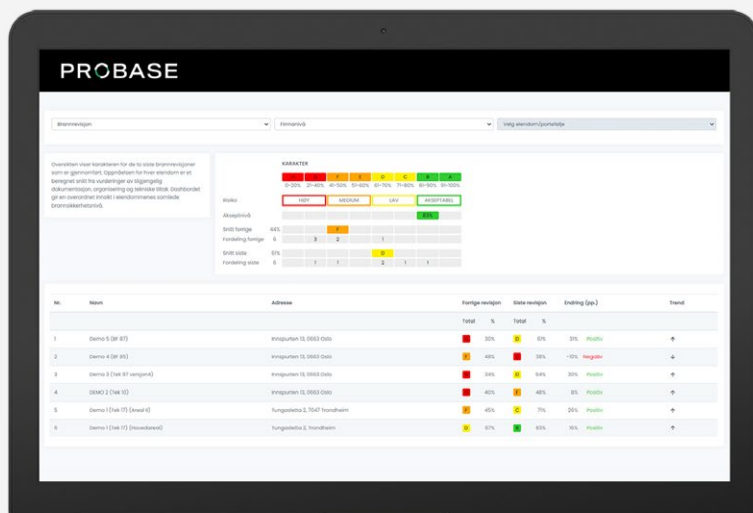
PROBASE

Brannrevisjon | Firmanivå | Velg eiendom/portefølje

Oversikten viser karakteren for de to siste brannrevisjoner som er gjennomført. Oppdelsen for hver eiendom er et beregnet snitt fra vurderinger av tilgjengelig dokumentasjon, organisering og tekniske tiltak. Dashbordet gir en overordnet innblikk i eiendommenes samlede brannsikkerhetsnivå.

KARAKTER

| | | G | F | E | D | C | B | A |
|---|---|---|---|---|---|---|---|---|
| | | 0–20% | 21–40% | 41–50% | 51–60% | 61–70% | 71–80% | 81–90% | 91–100% |
| Risiko | | HØY | | MEDIUM | | LAV | | AKSEPTABEL | |
| Akseptnivå | | | | | | | 85% | |
| Snitt forrige | 44% | | | F | | | | |
| Fordeling forrige | 6 | | 3 | 2 | | 1 | | |
| Snitt siste | 61% | | | | D | | | |
| Fordeling siste | 6 | | 1 | 1 | | 2 | 1 | 1 |

| Nr. | Navn | Adresse | Forrige revisjon Total | % | Siste revisjon Total | % | Endring (pp.) | | Trend |
|---|---|---|---|---|---|---|---|---|---|
| 1 | Demo 5 (BF 87) | Innspurten 13, 0663 Oslo | G | 20% | D | 51% | 31% | Positiv | ↑ |
| 2 | Demo 4 (BF 85) | Innspurten 13, 0663 Oslo | F | 49% | G | 38% | -10% | Negativ | ↓ |
| 3 | Demo 3 (Tek 97 versjon1) | Innspurten 13, 0663 Oslo | G | 34% | D | 64% | 30% | Positiv | ↑ |
| 4 | DEMO 2 (Tek 10) | Innspurten 13, 0663 Oslo | G | 20% | F | 46% | 26% | Positiv | ↑ |
| 5 | Demo 1 (Tek 17) (Areal 1) | Tungasletta 2, 7047 Trondheim | F | 45% | C | 71% | 26% | Positiv | ↑ |
| 6 | Demo 1 (Tek 17) (Hovedareal) | Tungasletta 2, Trondheim | D | 67% | B | 83% | 16% | Positiv | ↑ |